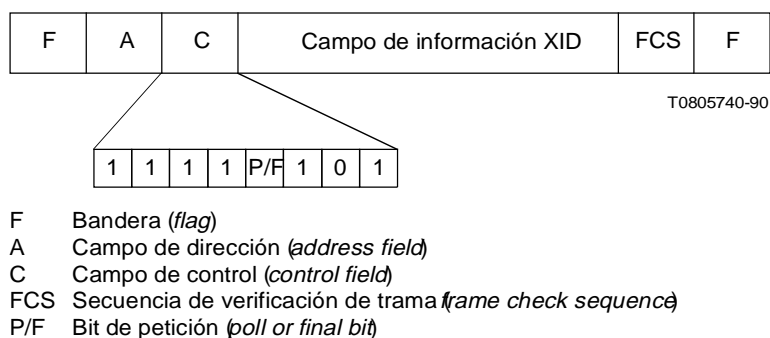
| F | A | C | Campo de información XID | FCS | F |
|---|---|---|---|---|---|

T0805740-90

| 1 | 1 | 1 | 1 | P/F | 1 | 0 | 1 |
|---|---|---|---|---|---|---|---|

F Bandera (*flag*)
A Campo de dirección (*address field*)
C Campo de control (*control field*)
FCS Secuencia de verificación de trama (*frame check sequence*)
P/F Bit de petición (*poll or final bit*)